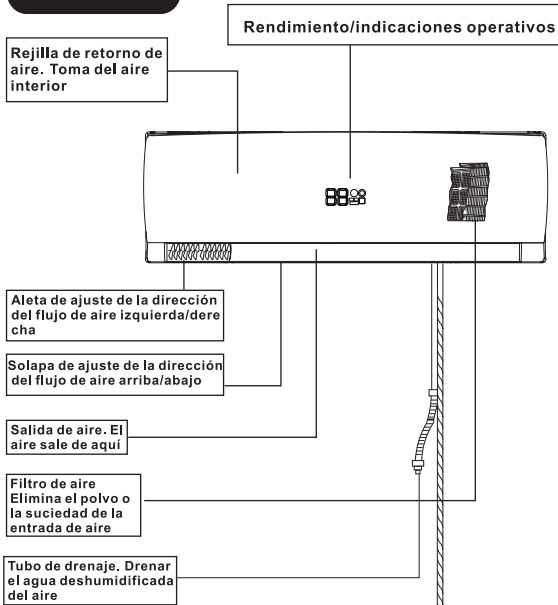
Rendimiento/indicaciones operativos

Rejilla de retorno de aire. Toma del aire interior

Aleta de ajuste de la dirección del flujo de aire izquierda/derecha

Solapa de ajuste de la dirección del flujo de aire arriba/abajo

Salida de aire. El aire sale de aquí

Filtro de aire Elimina el polvo o la suciedad de la entrada de aire

Tubo de drenaje. Drenar el agua deshumidificada del aire